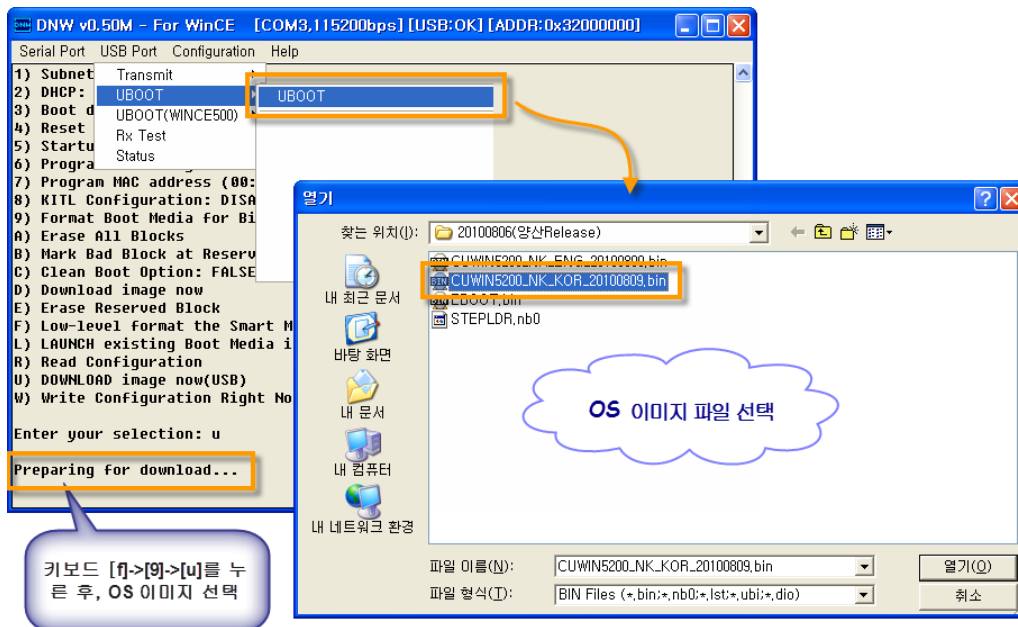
DNW v0.50M - For WinCE [COM3,115200bps] [USB:OK] [ADDR:0x32000000]

Serial Port USB Port Configuration Help

Transmit
UBOOT
UBOOT(WINCE500)
Rx Test
Status

UBOOT

1) Subnet
2) DHCP:
3) Boot d
4) Reset
5) Startu
6) Progra
7) Program MAC address (00:
8) KITL Configuration: DISA
9) Format Boot Media for Bi
A) Erase All Blocks
B) Mark Bad Block at Reserv
C) Clean Boot Option: FALSE
D) Download image now
E) Erase Reserved Block
F) Low-level format the Smart M
L) LAUNCH existing Boot Media i
R) Read Configuration
U) DOWNLOAD image now(USB)
W) Write Configuration Right No

Enter your selection: u

Preparing for download...

키보드 [f]->[9]->[u]를 누른 후, OS 이미지 선택

열기

찾는 위치(I): 20100806(양산Release)

내 최근 문서
바탕 화면
내 문서
내 컴퓨터
내 네트워크 환경

CUWIN5200_NK_ENG_20100809.bin
CUWIN5200_NK_KOR_20100809.bin
EBOOT.bin
STEPLDR.nb0

OS 이미지 파일 선택

파일 이름(N): CUWIN5200_NK_KOR_20100809.bin
파일 형식(T): BIN Files (*.bin;*.nb0;*.lst;*.ubi;*.dio)

열기(O)
취소